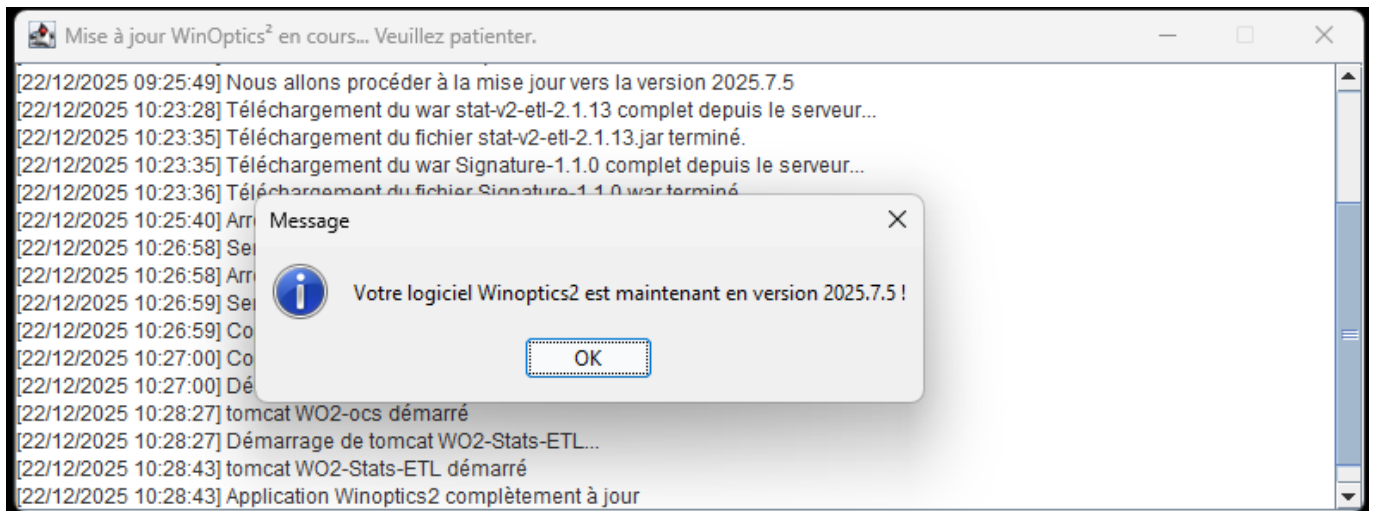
Mise à jour WinOptics² en cours... Veuillez patienter.

[22/12/2025 09:25:49] Nous allons procéder à la mise jour vers la version 2025.7.5
[22/12/2025 10:23:28] Téléchargement du war stat-v2-etl-2.1.13 complet depuis le serveur...
[22/12/2025 10:23:35] Téléchargement du fichier stat-v2-etl-2.1.13.jar terminé.
[22/12/2025 10:23:35] Téléchargement du war Signature-1.1.0 complet depuis le serveur...
[22/12/2025 10:23:36] Téléchargement du fichier Signature-1.1.0.war terminé.
[22/12/2025 10:25:40] Arr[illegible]
[22/12/2025 10:26:58] Se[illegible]
[22/12/2025 10:26:58] Arr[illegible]
[22/12/2025 10:26:59] Se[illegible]
[22/12/2025 10:26:59] Co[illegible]
[22/12/2025 10:27:00] Co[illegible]
[22/12/2025 10:27:00] Dé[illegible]
[22/12/2025 10:28:27] tomcat WO2-ocs démarré
[22/12/2025 10:28:27] Démarrage de tomcat WO2-Stats-ETL...
[22/12/2025 10:28:43] tomcat WO2-Stats-ETL démarré
[22/12/2025 10:28:43] Application Winoptics2 complètement à jour

Message

Votre logiciel Winoptics2 est maintenant en version 2025.7.5 !

OK